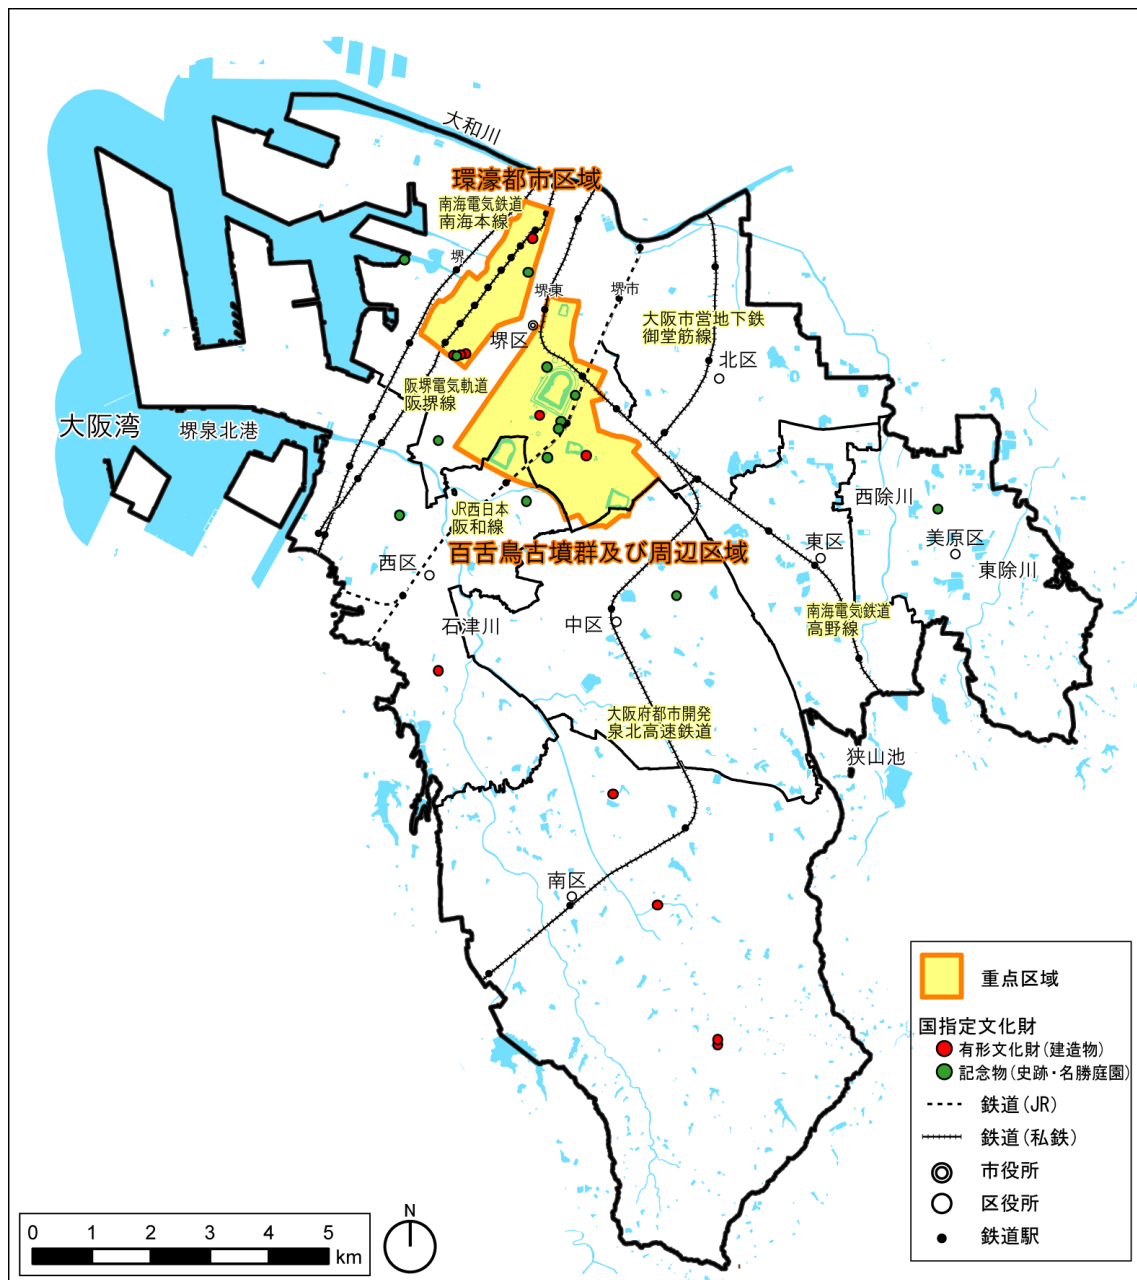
大和川

環濠都市区域

南海電気鉄道
南海本線

堺

堺東

堺市

大阪市営地下鉄
御堂筋線

堺区

北区

阪堺電気軌道
阪堺線

大阪湾

堺泉北港

西除川

美原区

東区

東除川

JR西日本
阪和線

百舌鳥古墳群及び周辺区域

西区

石津川

中区

南海電気鉄道
高野線

大阪府都市開発
泉北高速鉄道

狭山池

南区

重点区域

国指定文化財
有形文化財(建造物)
記念物(史跡・名勝庭園)
鉄道(JR)
鉄道(私鉄)
市役所
区役所
鉄道駅

0 1 2 3 4 5 km

N